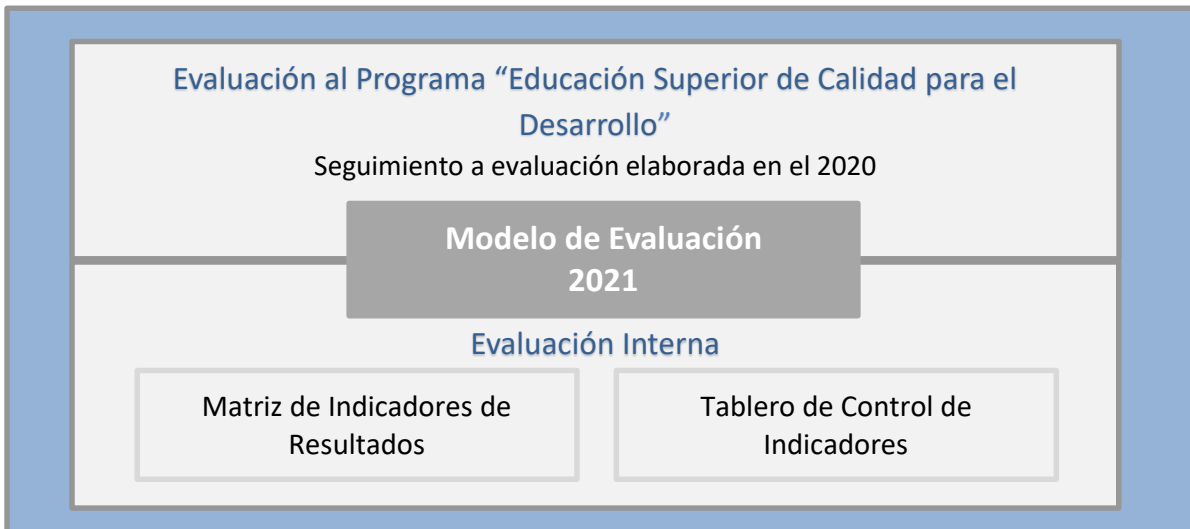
Evaluación al Programa “Educación Superior de Calidad para el Desarrollo”

Seguimiento a evaluación elaborada en el 2020

Modelo de Evaluación 2021

Evaluación Interna

Matriz de Indicadores de Resultados

Tablero de Control de Indicadores